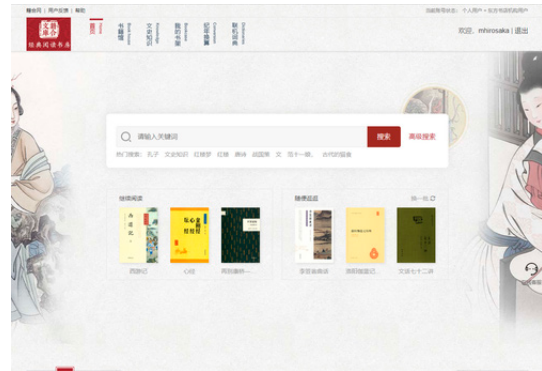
首页 | 用户反馈 | 帮助

文渊阁
经典阅读书库

首页
书籍馆 Book house
文史知识 Knowledge
我的书架 Bookcase
国学讲堂 Classroom
联机词典 Dictionary

欢迎，mhirosaka | 退出

请输入关键词
搜索
高级搜索

热门搜索： 孔子 文史知识 红楼梦 红楼 论语 战国策 文 我十一 古代的装备

推荐阅读

西游记
心经
周易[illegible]

随便看看
换一批

李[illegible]
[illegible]
文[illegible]七十二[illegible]